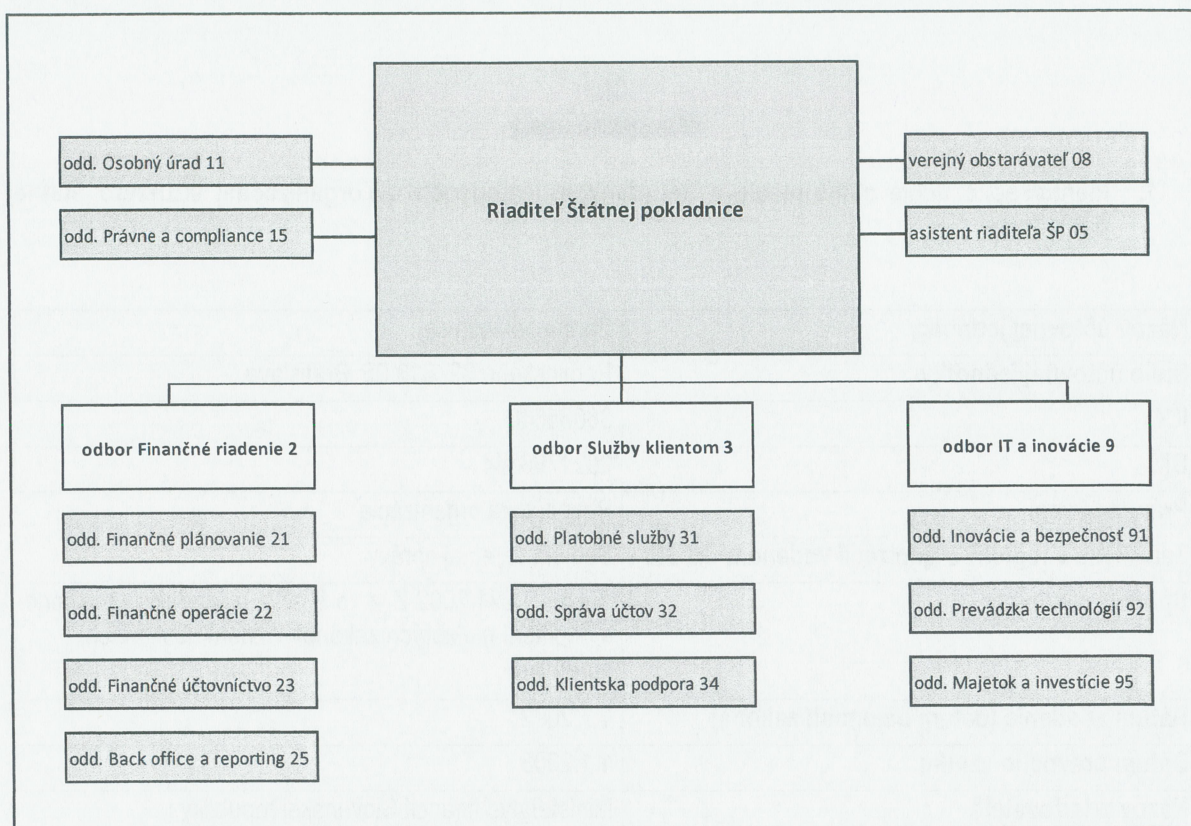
Riaditeľ Štátnej pokladnice

odd. Osobný úrad 11

odd. Právne a compliance 15

verejný obstarávateľ 08

asistent riaditeľa ŠP 05

odbor Finančné riadenie 2

odd. Finančné plánovanie 21

odd. Finančné operácie 22

odd. Finančné účtovníctvo 23

odd. Back office a reporting 25

odbor Služby klientom 3

odd. Platobné služby 31

odd. Správa účtov 32

odd. Klientska podpora 34

odbor IT a inovácie 9

odd. Inovácie a bezpečnosť 91

odd. Prevádzka technológií 92

odd. Majetok a investície 95